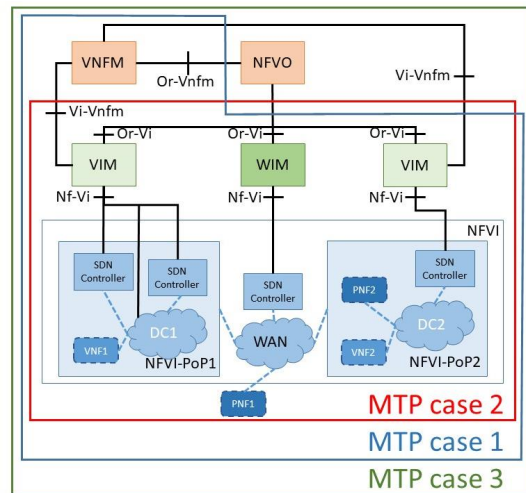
VNFM
Or-Vnfm
NFVO
Vi-Vnfm
Vi-Vnfm
Or-Vi
Or-Vi
Or-Vi
VIM
WIM
VIM
Nf-Vi
Nf-Vi
Nf-Vi
NFVI
SDN Controller
SDN Controller
SDN Controller
SDN Controller
PNF2
DC1
WAN
DC2
VNF1
VNF2
NFVI-PoP1
NFVI-PoP2
PNF1
MTP case 2
MTP case 1
MTP case 3